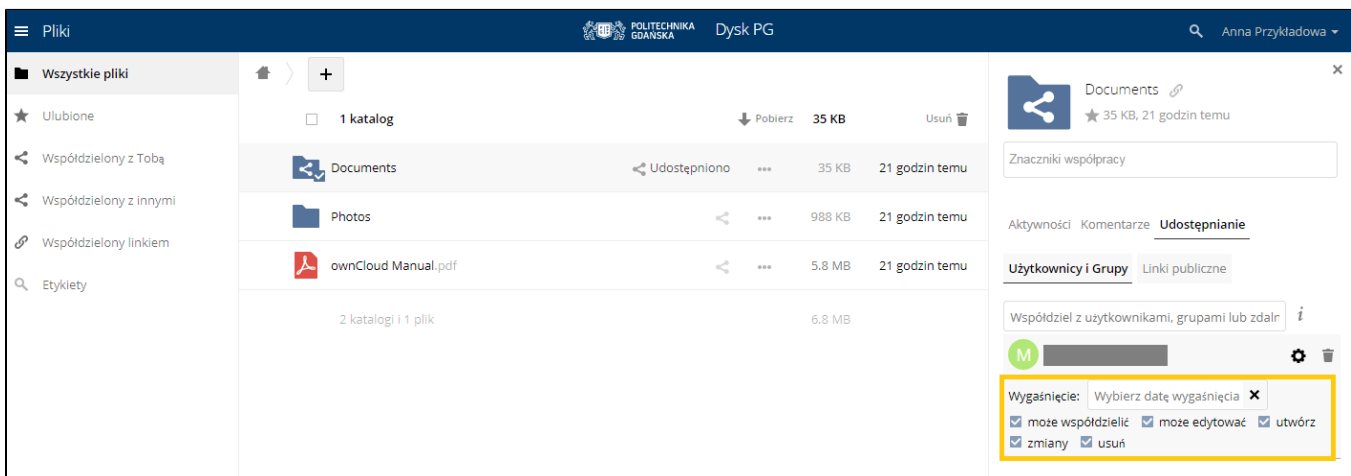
Pliki

POLITECHNIKA GDAŃSKA Dysk PG

Anna Przykładowa

Wszystkie pliki
Ulubione
Współdzielony z Tobą
Współdzielony z innymi
Współdzielony linkiem
Etykiety

+

1 katalog | Pobierz | 35 KB | Usuń

| | | | |
|---|---|---|---|
| Documents | Udostępniono | 35 KB | 21 godzin temu |
| Photos | | 988 KB | 21 godzin temu |
| ownCloud Manual.pdf | | 5.8 MB | 21 godzin temu |
| 2 katalogi i 1 plik | | 6.8 MB | |

Documents
35 KB, 21 godzin temu

Znaczniki współpracy

Aktywności Komentarze Udostępnianie

Użytkownicy i Grupy Linki publiczne

Współdziel z użytkownikami, grupami lub zdaln

M

Wygaśnięcie: Wybierz datę wygaśnięcia

może współdzielić może edytować utwórz
zmiany usuń